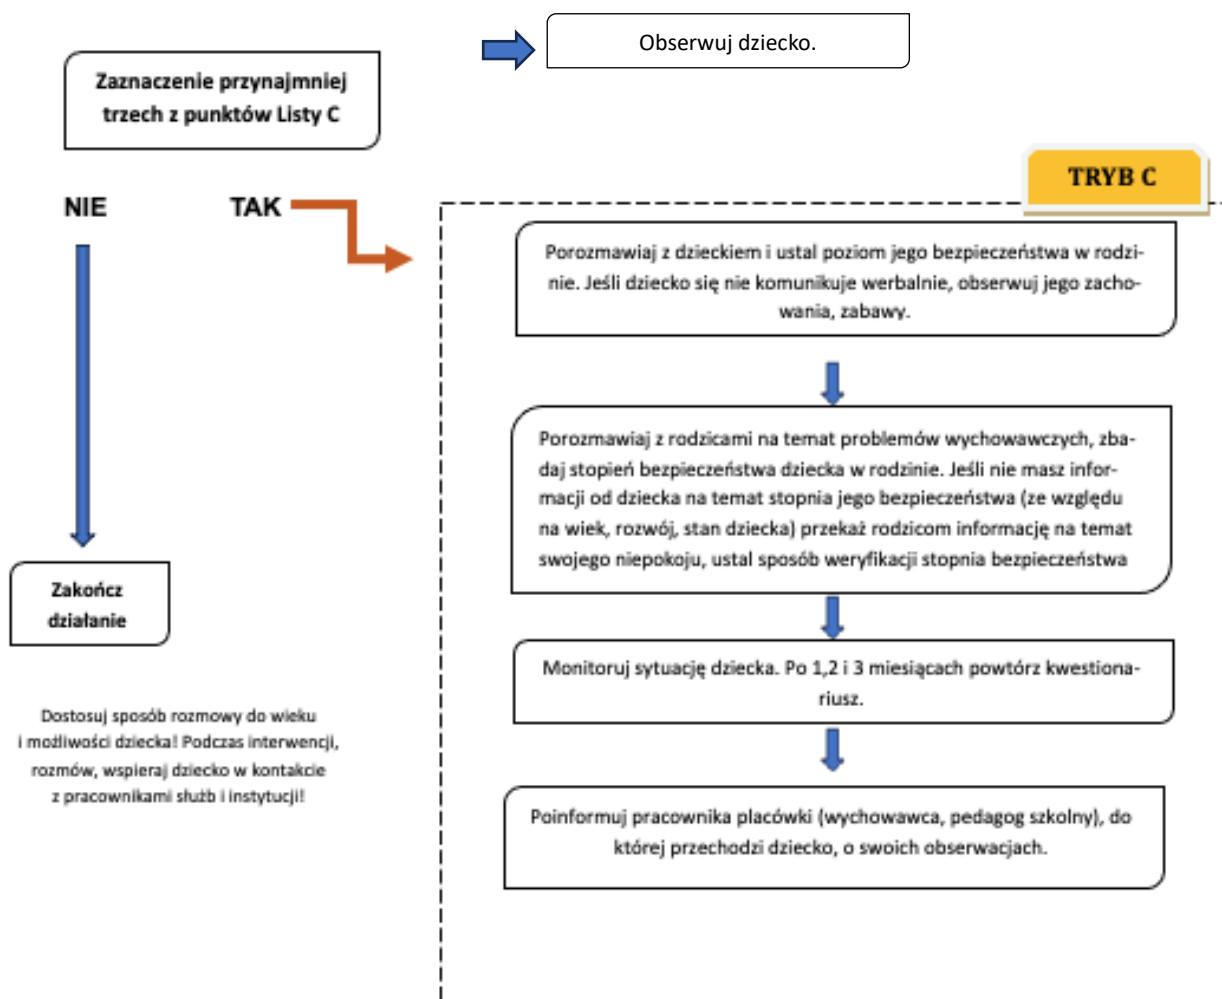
Obserwuj dziecko.

Zaznaczenie przynajmniej trzech z punktów Listy C

TRYB C

NIE

TAK

Porozmawiaj z dzieckiem i ustal poziom jego bezpieczeństwa w rodzinie. Jeśli dziecko się nie komunikuje werbalnie, obserwuj jego zachowania, zabawy.

Porozmawiaj z rodzicami na temat problemów wychowawczych, zbadaj stopień bezpieczeństwa dziecka w rodzinie. Jeśli nie masz informacji od dziecka na temat stopnia jego bezpieczeństwa (ze względu na wiek, rozwój, stan dziecka) przekaż rodzicom informację na temat swojego niepokoju, ustal sposób weryfikacji stopnia bezpieczeństwa

Zakończ działanie

Monitoruj sytuację dziecka. Po 1,2 i 3 miesiącach powtórz kwestionariusz.

Dostosuj sposób rozmowy do wieku i możliwości dziecka! Podczas interwencji, rozmów, wspieraj dziecko w kontakcie z pracownikami służb i instytucji!

Poinformuj pracownika placówki (wychowawca, pedagog szkolny), do której przechodzi dziecko, o swoich obserwacjach.